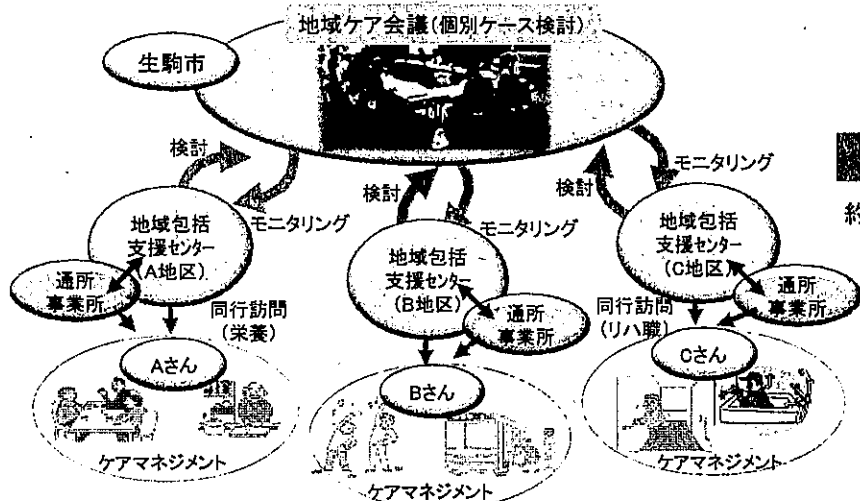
地域ケア会議(個別ケース検討)

生駒市

検討

モニタリング

検討

モニタリング

検討

モニタリング

地域包括支援センター(A地区)

通所事業所

同行訪問(栄養)

Aさん

ケアマネジメント

地域包括支援センター(B地区)

通所事業所

Bさん

ケアマネジメント

地域包括支援センター(C地区)

通所事業所

同行訪問(リハ職)

Cさん

ケアマネジメント

終